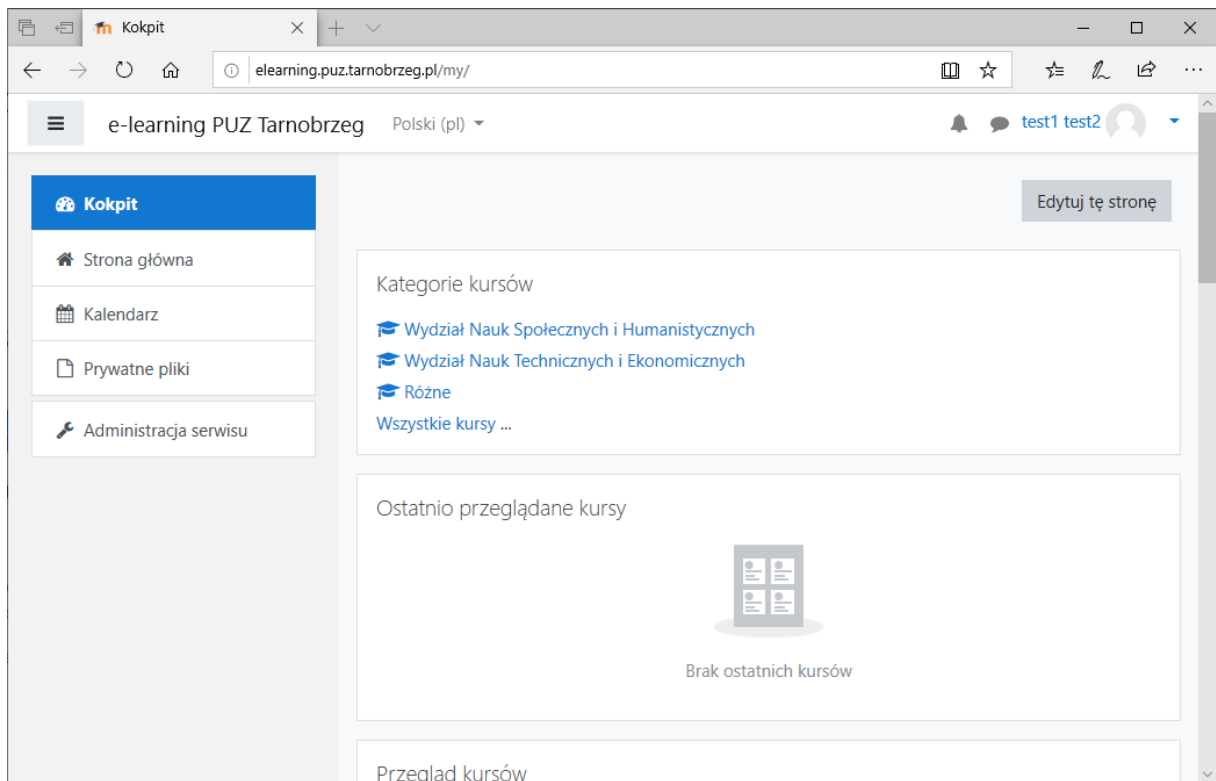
Kokpit

elearning.puz.tarnobrzeg.pl/my/

e-learning PUZ Tarnobrzeg

Polski (pl)

test1 test2

Kokpit

Strona główna

Kalendarz

Prywatne pliki

Administracja serwisu

Edytuj tę stronę

Kategorie kursów

Wydział Nauk Społecznych i Humanistycznych

Wydział Nauk Technicznych i Ekonomicznych

Różne

Wszystkie kursy ...

Ostatnio przeglądane kursy

Brak ostatnich kursów

Przegląd kursów